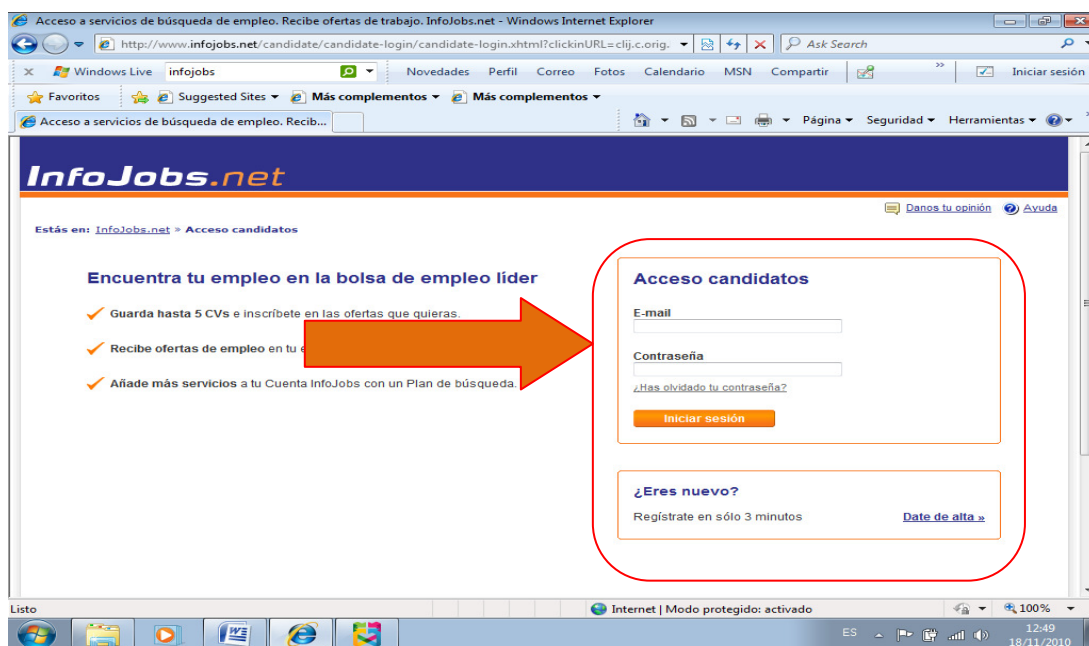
Acceso a servicios de búsqueda de empleo. Recibe ofertas de trabajo. InfoJobs.net - Windows Internet Explorer

http://www.infojobs.net/candidate/candidate-login/candidate-login.xhtml?clickinURL=clij.c.orig.

Ask Search

Windows Live infojobs Novedades Perfil Correo Fotos Calendario MSN Compartir Iniciar sesión

Favoritos Suggested Sites Más complementos Más complementos

Acceso a servicios de búsqueda de empleo. Recib...

Página Seguridad Herramientas

InfoJobs.net

Danos tu opinión Ayuda

Estás en: InfoJobs.net » Acceso candidatos

Encuentra tu empleo en la bolsa de empleo líder

Guarda hasta 5 CVs e inscríbete en las ofertas que quieras.

Recibe ofertas de empleo en tu e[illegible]

Añade más servicios a tu Cuenta InfoJobs con un Plan de búsqueda.

Acceso candidatos

E-mail

Contraseña

¿Has olvidado tu contraseña?

Iniciar sesión

¿Eres nuevo?

Regístrate en sólo 3 minutos

Date de alta »

Listo

Internet | Modo protegido: activado

100%

ES

12:49
18/11/2010